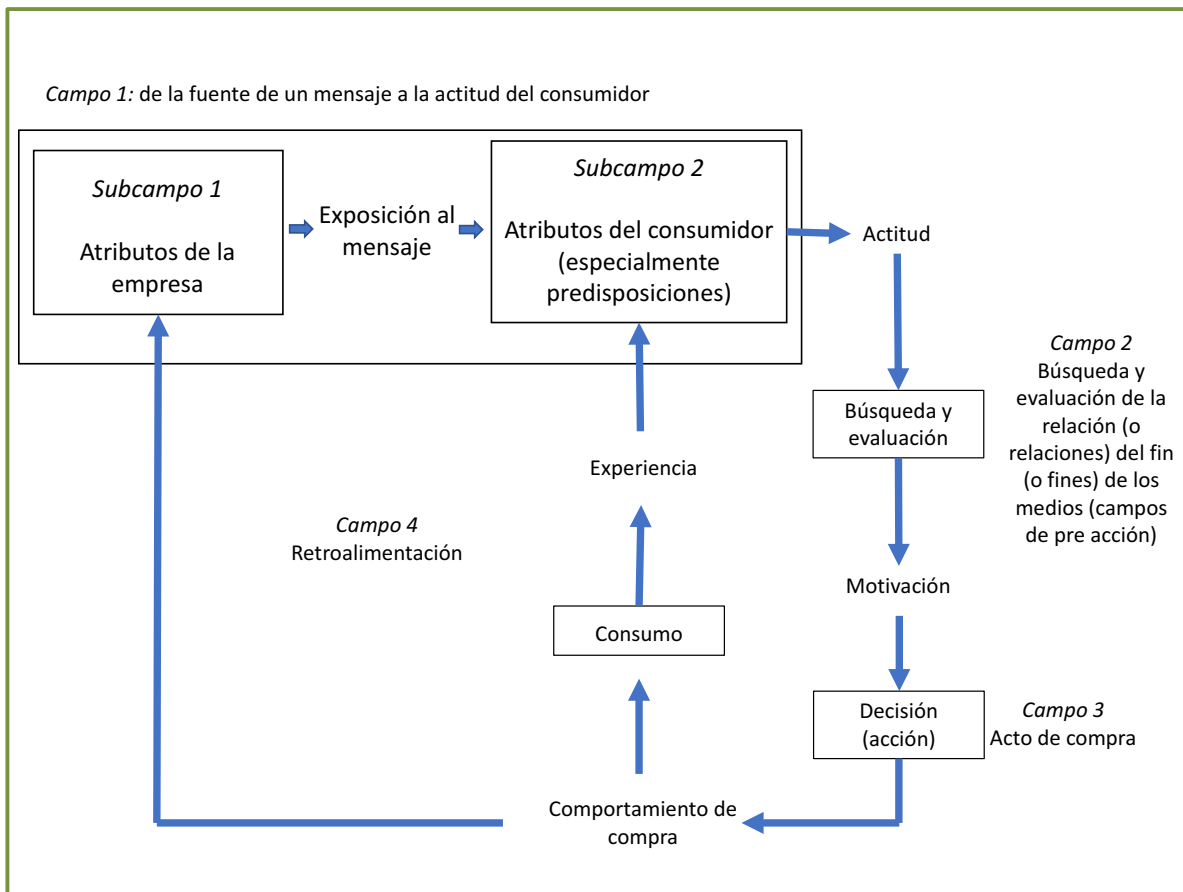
*Campo 1:* de la fuente de un mensaje a la actitud del consumidor

*Subcampo 1*

Atributos de la empresa

Exposición al mensaje

*Subcampo 2*

Atributos del consumidor (especialmente predisposiciones)

Actitud

*Campo 2*
Búsqueda y evaluación de la relación (o relaciones) del fin (o fines) de los medios (campos de pre acción)

Búsqueda y evaluación

Motivación

Decisión (acción)

*Campo 3*
Acto de compra

Experiencia

*Campo 4*
Retroalimentación

Consumo

Comportamiento de compra